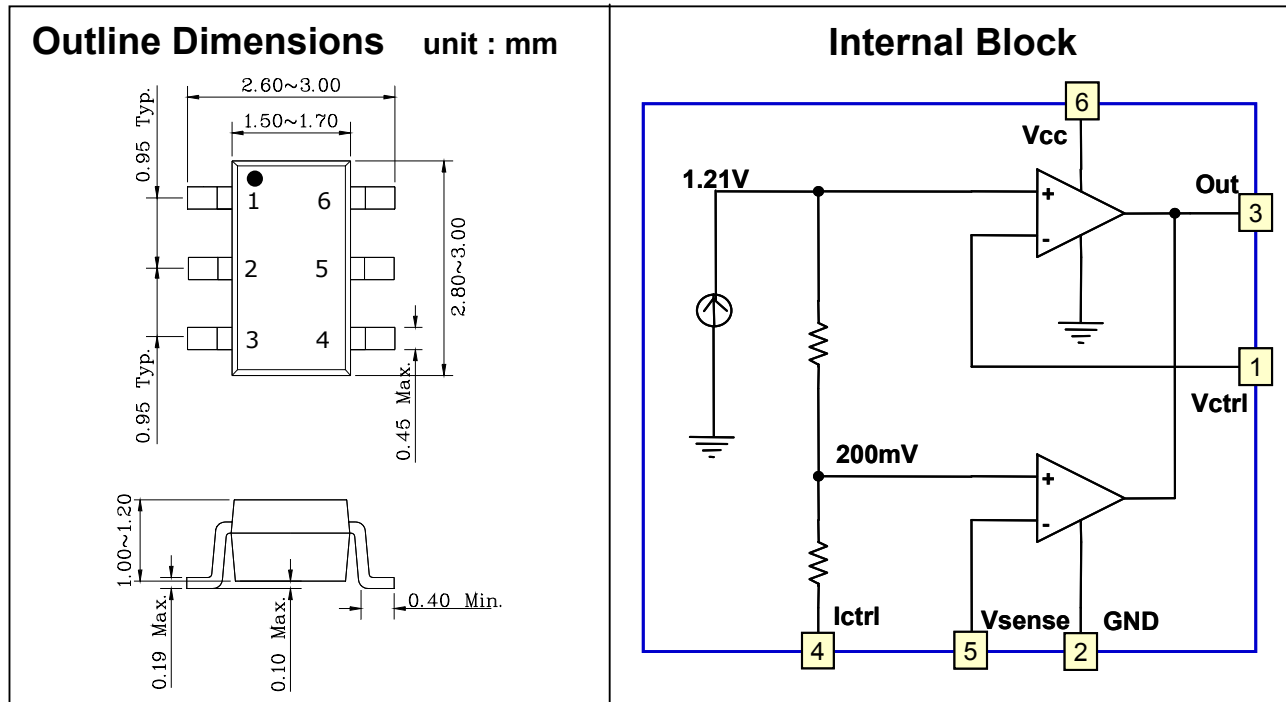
Outline Dimensions unit : mm

2.60~3.00
1.50~1.70
0.95 Typ.
1 6
2 5
3 4
2.80~3.00
0.95 Typ.
0.45 Max.

1.00~1.20
0.19 Max.
0.10 Max.
0.40 Min.

Internal Block

6
Vcc
1.21V
+
-
Out
3
1
Vctrl
200mV
+
-
Ictrl
Vsense
GND
4
5
2